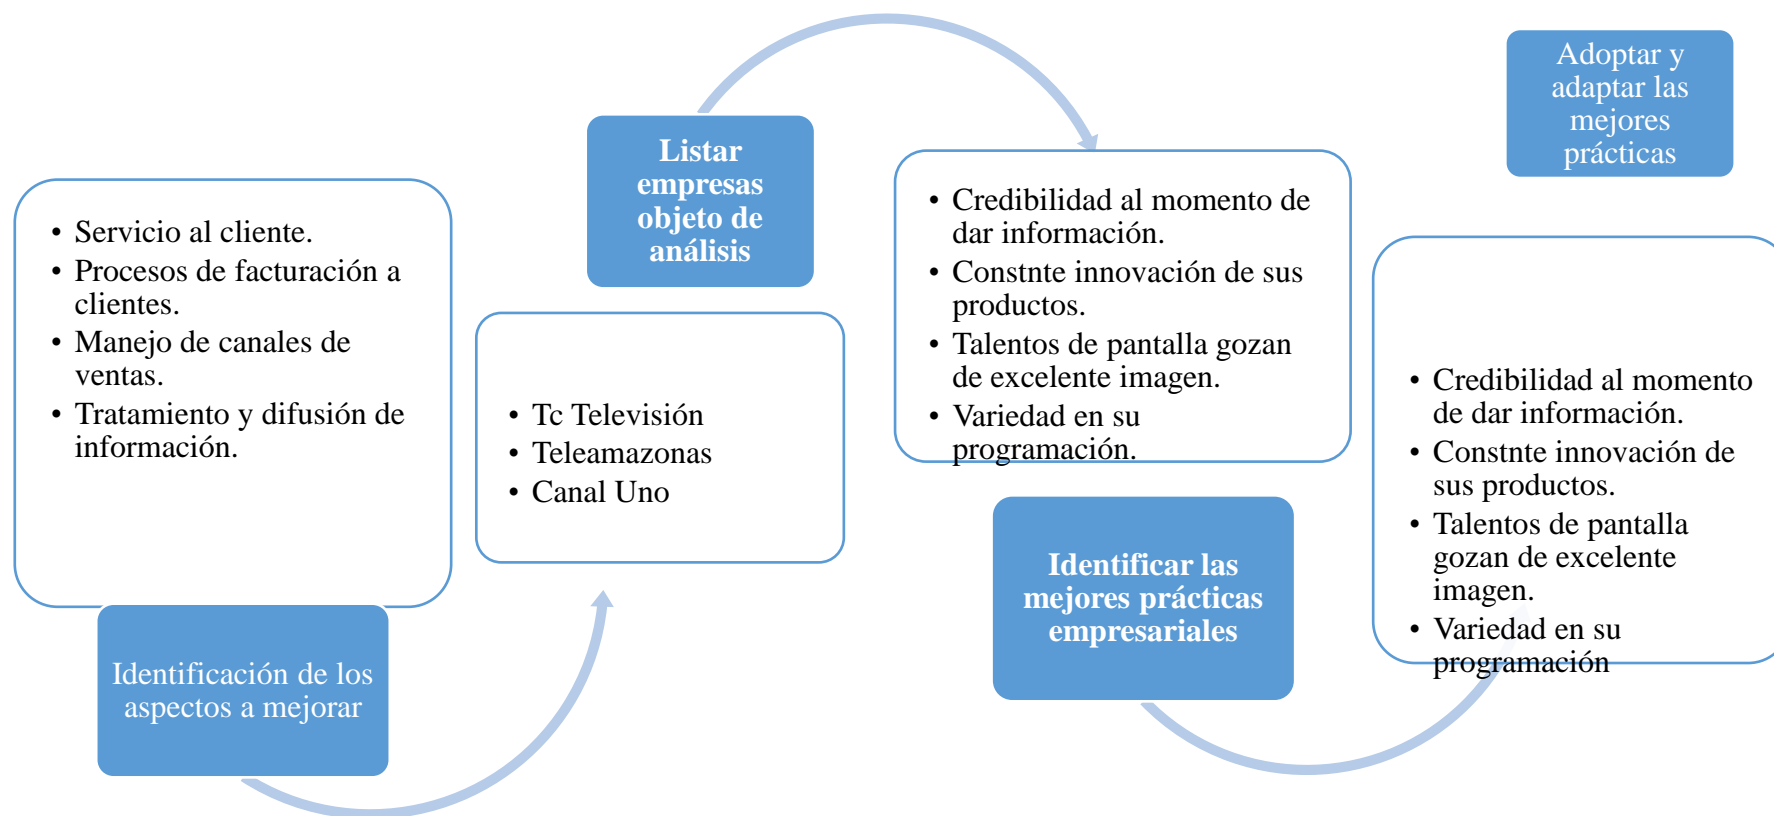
- Servicio al cliente.
- Procesos de facturación a clientes.
- Manejo de canales de ventas.
- Tratamiento y difusión de información.

Identificación de los aspectos a mejorar

Listar empresas objeto de análisis

- Tc Televisión
- Teleamazonas
- Canal Uno

- Credibilidad al momento de dar información.
- Constnte innovación de sus productos.
- Talentos de pantalla gozan de excelente imagen.
- Variedad en su programación.

Identificar las mejores prácticas empresariales

Adoptar y adaptar las mejores prácticas

- Credibilidad al momento de dar información.
- Constnte innovación de sus productos.
- Talentos de pantalla gozan de excelente imagen.
- Variedad en su programación